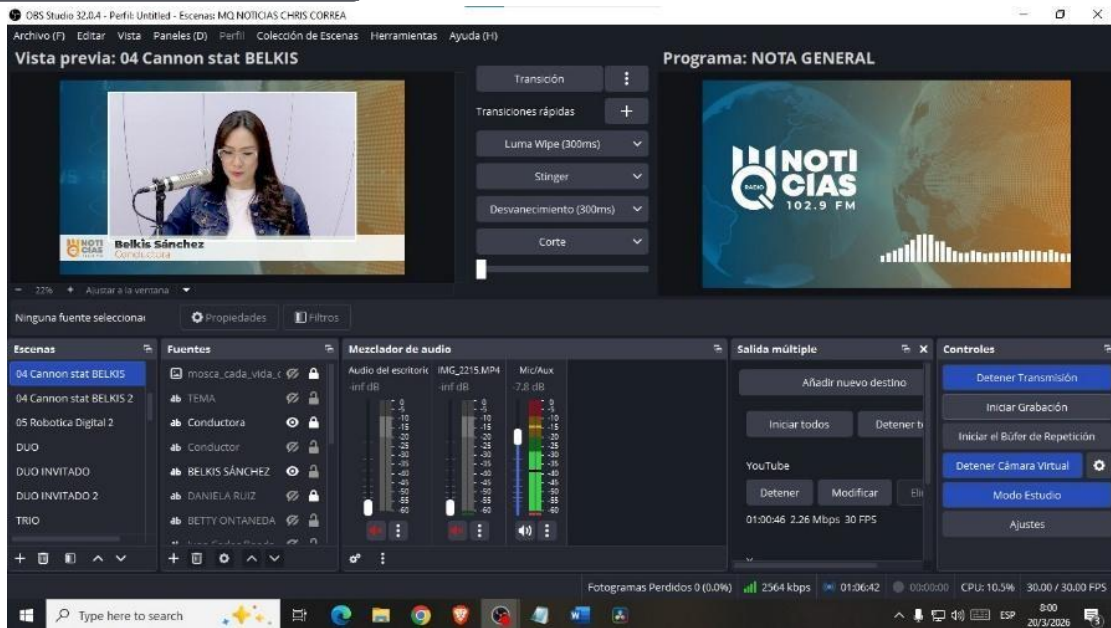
OBS Studio 32.0.4 - Perfil: Untitled - Escenas: MQ NOTICIAS CHRIS CORREA

Archivo (F) Editar Vista Paneles (D) Perfil Colección de Escenas Herramientas Ayuda (H)

Vista previa: 04 Cannon stat BELKIS

Belkis Sánchez
Conductora

NOTI CIAS

22% Ajustar a la ventana

Transición
Transiciones rápidas
Luma Wipe (300ms)
Stinger
Desvanecimiento (300ms)
Corte

Programa: NOTA GENERAL

NOTI CIAS 102.9 FM

Ninguna fuente seleccionada Propiedades Filtros

Escenas
04 Cannon stat BELKIS
04 Cannon stat BELKIS 2
05 Robotica Digital 2
DUO
DUO INVITADO
DUO INVITADO 2
TRIO

Fuentes
mosca_cada_vida_c
TEMA
Conductora
Conductor
BELKIS SÁNCHEZ
DANIELA RUIZ
BETTY ONTANEDA

Mezclador de audio
Audio del escritorio -inf dB
IMG_2215.MP4 -inf dB
Mic/Aux -7.8 dB

Salida múltiple
Añadir nuevo destino
Iniciar todos
Detener t
YouTube
Detener
Modificar
Eli
01:00:46 2.26 Mbps 30 FPS

Controles
Detener Transmisión
Iniciar Grabación
Iniciar el Búfer de Repetición
Detener Cámara Virtual
Modo Estudio
Ajustes

Fotogramas Perdidos 0 (0.0%) 2564 kbps 01:06:42 00:00:00 CPU: 10.5% 30.00 / 30.00 FPS

Type here to search
ESP 8:00 20/3/2026